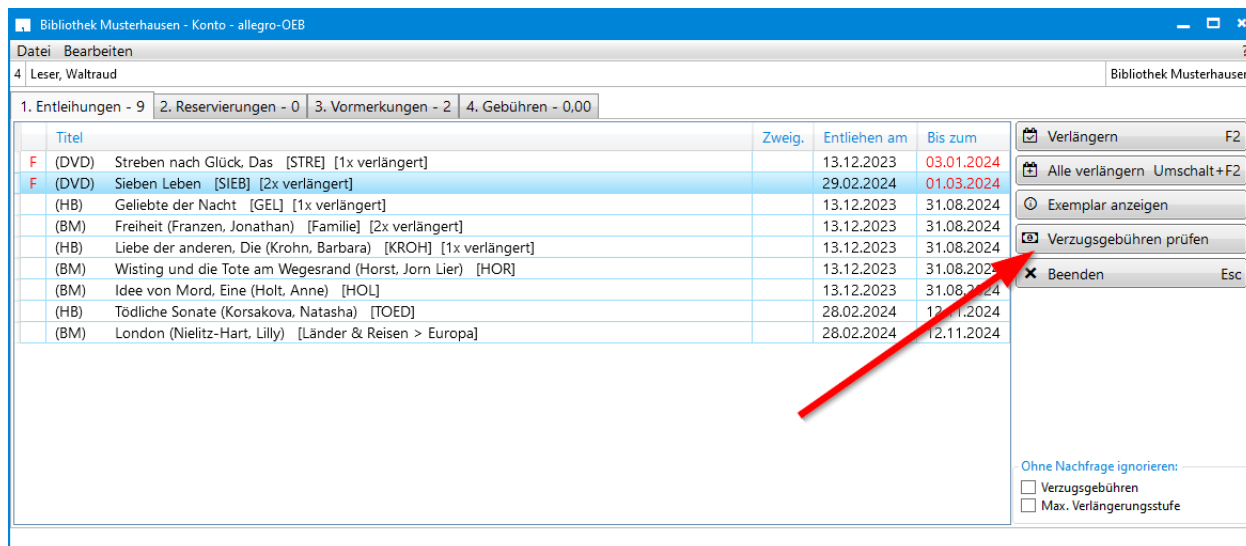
Bibliothek Musterhausen - Konto - allegro-OEB

Datei Bearbeiten ?

4 Leser, Waltraud

Bibliothek Musterhausen

1. Entleihungen - 9 | 2. Reservierungen - 0 | 3. Vormerkungen - 2 | 4. Gebühren - 0,00

| | Titel | Zweig. | Entliehen am | Bis zum |
|---|---|---|---|---|
| F | (DVD) Streben nach Glück, Das [STRE] [1x verlängert] | | 13.12.2023 | 03.01.2024 |
| F | (DVD) Sieben Leben [SIEB] [2x verlängert] | | 29.02.2024 | 01.03.2024 |
| | (HB) Geliebte der Nacht [GEL] [1x verlängert] | | 13.12.2023 | 31.08.2024 |
| | (BM) Freiheit (Franzen, Jonathan) [Familie] [2x verlängert] | | 13.12.2023 | 31.08.2024 |
| | (HB) Liebe der anderen, Die (Krohn, Barbara) [KROH] [1x verlängert] | | 13.12.2023 | 31.08.2024 |
| | (BM) Wisting und die Tote am Wegesrand (Horst, Jorn Lier) [HOR] | | 13.12.2023 | 31.08.2024 |
| | (BM) Idee von Mord, Eine (Holt, Anne) [HOL] | | 13.12.2023 | 31.08.2024 |
| | (HB) Tödliche Sonate (Korsakova, Natasha) [TOED] | | 28.02.2024 | 12.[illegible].2024 |
| | (BM) London (Nielitz-Hart, Lilly) [Länder & Reisen > Europa] | | 28.02.2024 | 12.11.2024 |

Verlängern F2
Alle verlängern Umschalt+F2
Exemplar anzeigen
Verzugsgebühren prüfen
Beenden Esc

Ohne Nachfrage ignorieren:
Verzugsgebühren
Max. Verlängerungsstufe